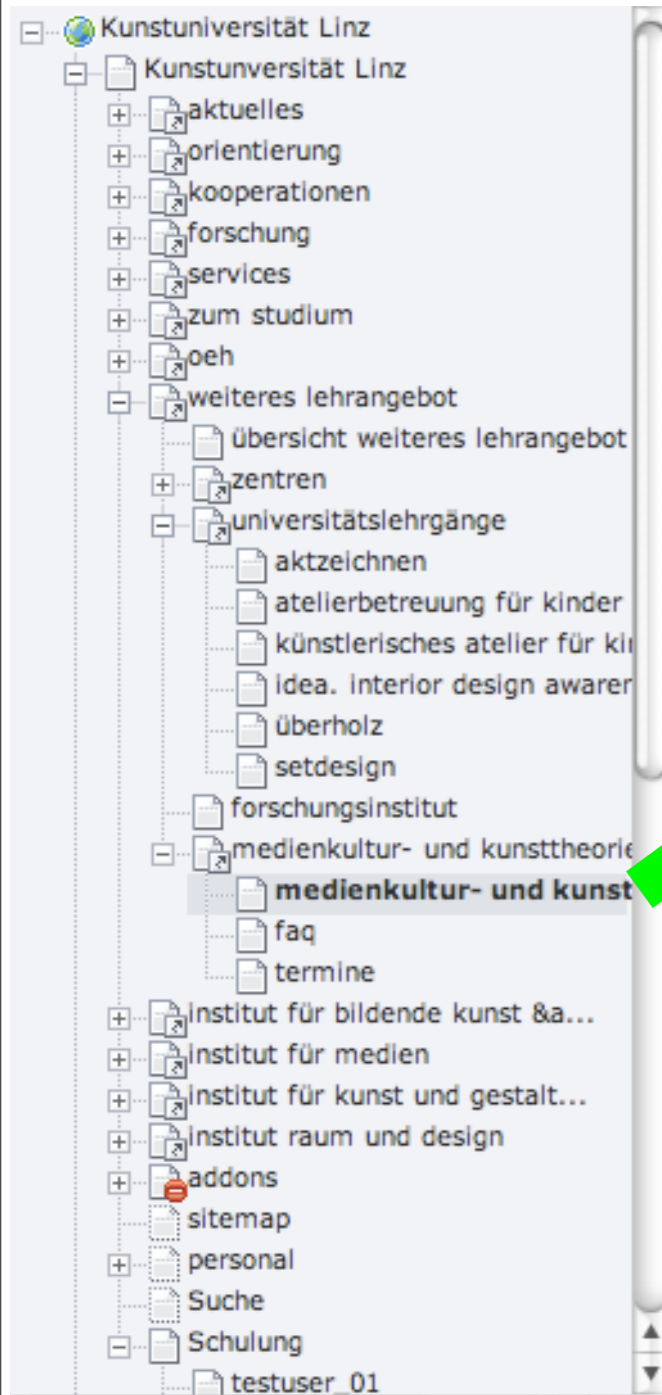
Kunstuniversität Linz
Kunstunversität Linz
aktuelles
orientierung
kooperationen
forschung
services
zum studium
oeh
weiteres lehrangebot
übersicht weiteres lehrangebot
zentren
universitätslehrgänge
aktzeichnen
atelierbetreuung für kinder
künstlerisches atelier für ki
idea. interior design awarer
überholz
setdesign
forschungsinstitut
medienkultur- und kunsttheorie
medienkultur- und kunst
faq
termine
institut für bildende kunst &a...
institut für medien
institut für kunst und gestalt...
institut raum und design
addons
sitemap
personal
Suche
Schulung
testuser_01